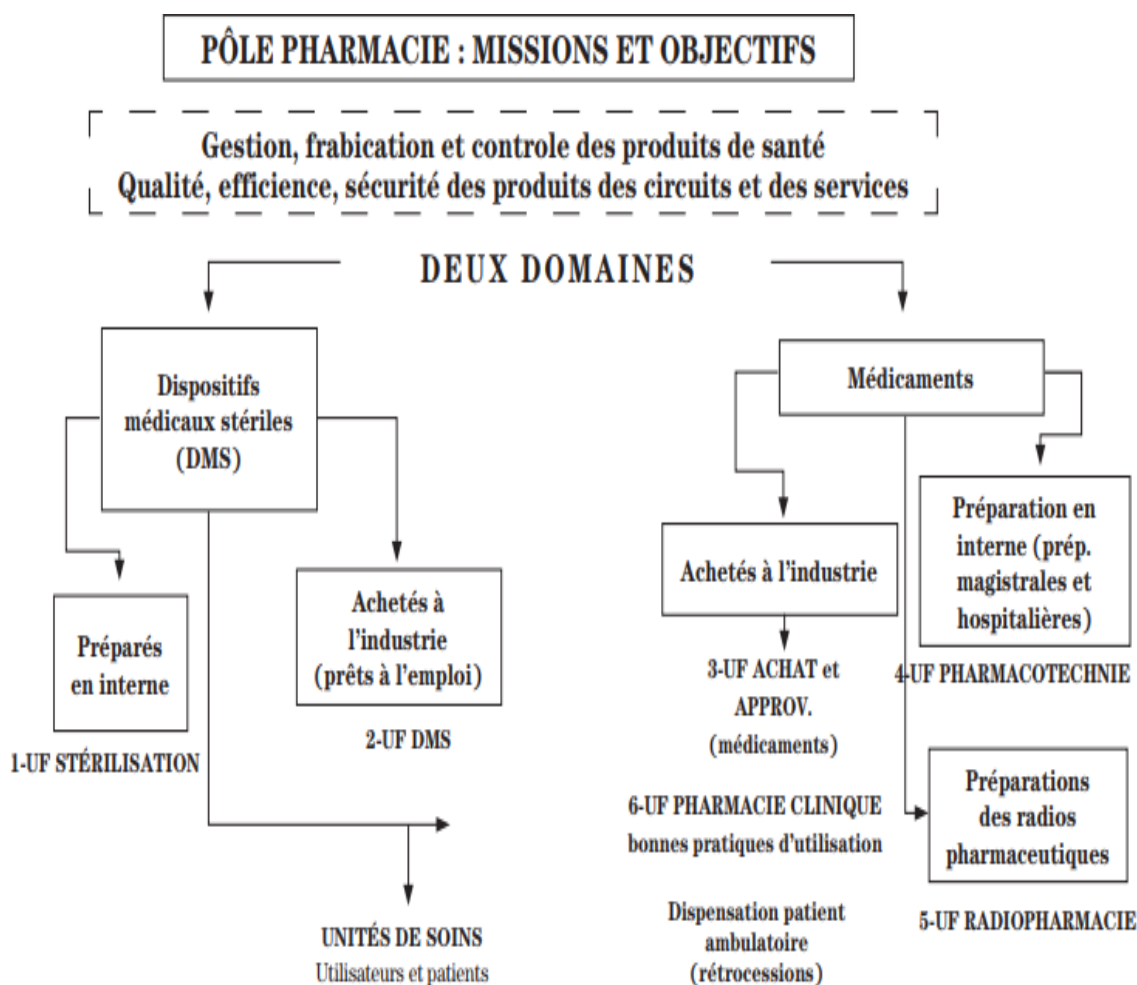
PÔLE PHARMACIE : MISSIONS ET OBJECTIFS

Gestion, frabication et controle des produits de santé
Qualité, efficience, sécurité des produits des circuits et des services

DEUX DOMAINES

Dispositifs médicaux stériles (DMS)

Préparés en interne

1-UF STÉRILISATION

Achetés à l'industrie (prêts à l'emploi)

2-UF DMS

UNITÉS DE SOINS
Utilisateurs et patients

Médicaments

Achetés à l'industrie

3-UF ACHAT et APPROV. (médicaments)

6-UF PHARMACIE CLINIQUE
bonnes pratiques d'utilisation

Dispensation patient ambulatoire (rétrocessions)

Préparation en interne (prép. magistrales et hospitalières)

4-UF PHARMACOTECHNIE

Préparations des radios pharmaceutiques

5-UF RADIOPHARMACIE